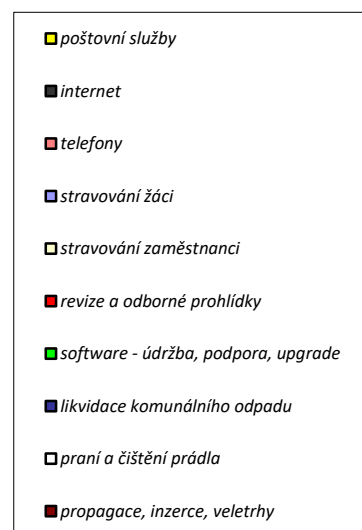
poštovní služby

internet

telefony

stravování žáci

stravování zaměstnanci

revize a odborné prohlídky

software - údržba, podpora, upgrade

likvidace komunálního odpadu

praní a čištění prádla

propagace, inzerce, veletrhy